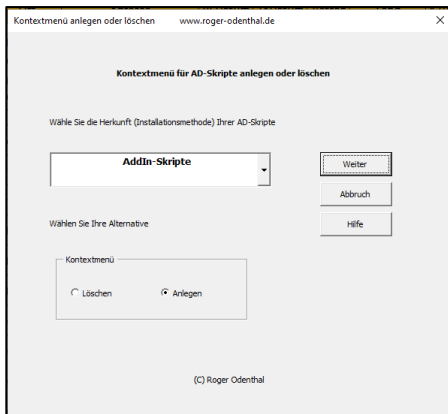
Kontextmenü anlegen oder löschen www.roger-odenthal.de

Kontextmenü für AD-Skripte anlegen oder löschen

Wähle Sie die Herkunft (Installationsmethode) Ihrer AD-Skripte

AddIn-Skripte

Weiter

Abbruch

Hilfe

Wählen Sie Ihre Alternative

Kontextmenü

Löschen

Anlegen

(C) Roger Odenthal